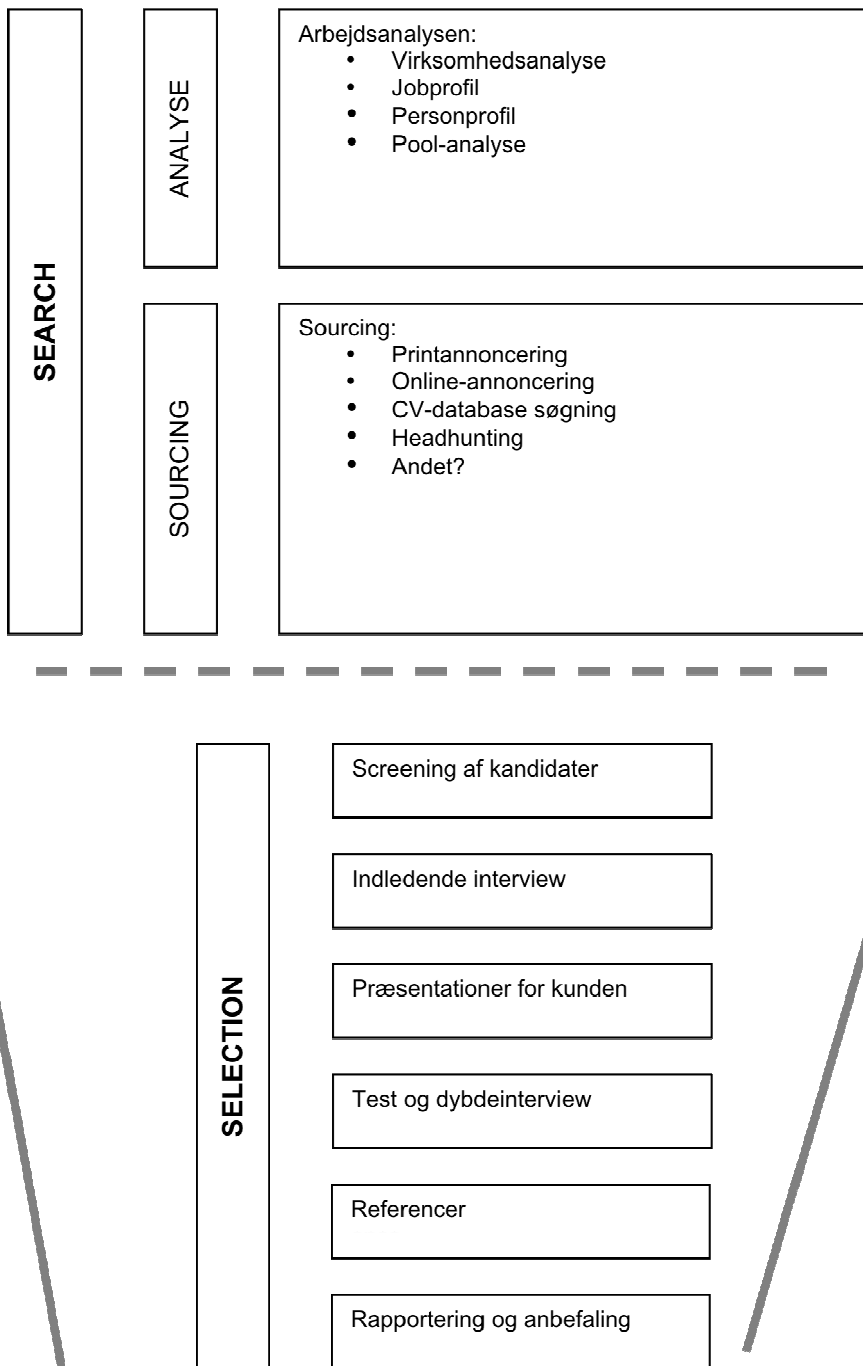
SEARCH

ANALYSE

Arbejdsanalysen:
- Virksomhedsanalyse
- Jobprofil
- Personprofil
- Pool-analyse

SOURCING

Sourcing:
- Printannoncering
- Online-annoncering
- CV-database søgning
- Headhunting
- Andet?

SELECTION

Screening af kandidater

Indledende interview

Præsentationer for kunden

Test og dybdeinterview

Referencer

Rapportering og anbefaling